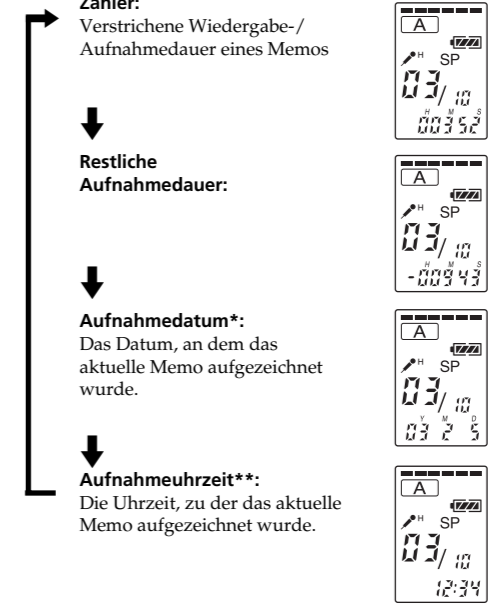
Zähler:
Verstrichene Wiedergabe-/ Aufnahmedauer eines Memos

A
H SP
03/ 10
H M S
00 3 52

Restliche Aufnahmedauer:

A
H SP
03/ 10
H M S
-009 43

Aufnahmedatum*:
Das Datum, an dem das aktuelle Memo aufgezeichnet wurde.

A
H SP
03/ 10
Y M D
03 2 5

Aufnahmeuhrzeit**:
Die Uhrzeit, zu der das aktuelle Memo aufgezeichnet wurde.

A
H SP
03/ 10
12:34